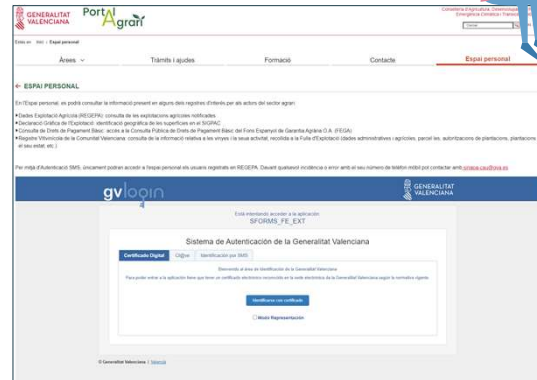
GENERALITAT VALENCIANA

PortAl Agrari

Conselleria d'Agricultura, Desenvolupament Rural, Emergència Climàtica i Transició Ecològica

Estàs en: Inici > Espai personal

Àrees

Tràmits i ajudes

Formació

Contacte

Espai personal

← ESPAI PERSONAL

En l'Espai personal, es podrà consultar la informació present en alguns dels registres d'interés per als actors del sector agrari:

• Dades Explotació Agrícola (REGEPA): consulta de les explotacions agrícoles notificades.
• Declaració Gràfica de l'Explotació: identificació geogràfica de les superfícies en el SIGPAC.
• Consulta de Drets de Pagament Bàsic: accés a la Consulta Pública de Drets de Pagament Bàsic del Fons Espanyol de Garantia Agrària O.A. (FEGA)
• Registre Vitivinícola de la Comunitat Valenciana: consulta de la informació relativa a les vinyes i a la seua activitat, recollida a la Fulla d'Explotació (dades administratives i agrícoles, parcel·les, autoritzacions de plantacions, plantacions al seu estat, etc.)

Per mitjà d'Autenticació SMS, únicament podran accedir a l'espai personal els usuaris registrats en REGEPA. Davant qualsevol incidència o error amb el seu número de telèfon mòbil pot contactar amb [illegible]

gvlogin

GENERALITAT VALENCIANA

Está intentando acceder a la aplicación:
SFORMS_FE_EXT

Sistema de Autenticación de la Generalitat Valenciana

Certificado Digital | Cl@ve | Identificación por SMS

Bienvenido al área de identificación de la Generalitat Valenciana

Para poder entrar a la aplicación tiene que tener un certificado electrónico reconocido en la sede electrónica de la Generalitat Valenciana según la normativa vigente.

Identificarse con certificado

Modo Representación

© Generalitat Valenciana | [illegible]